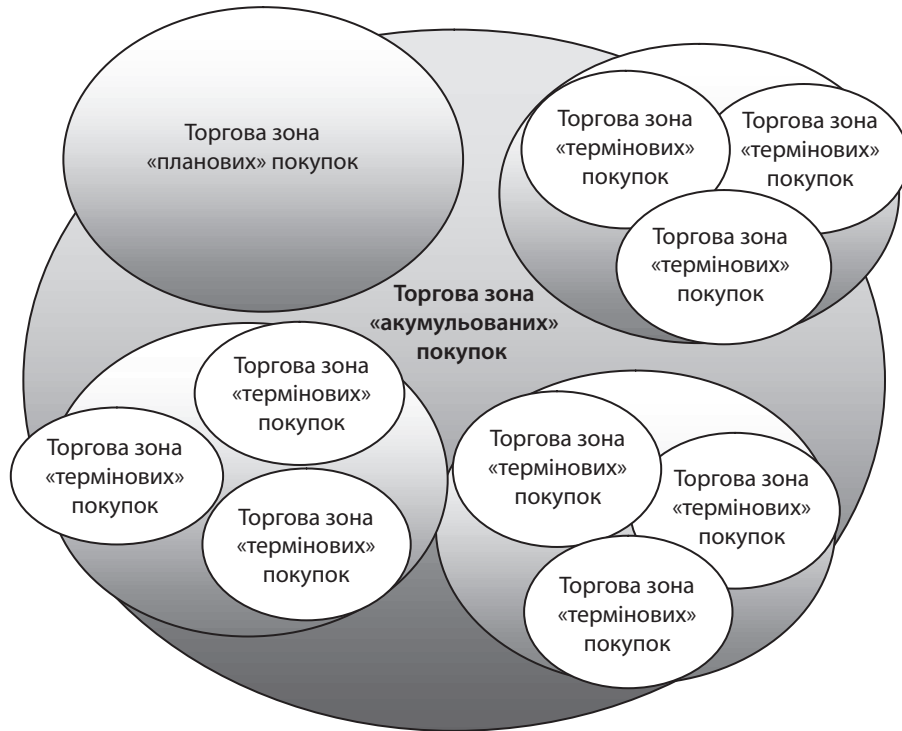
Торгова зона «планових» покупок

Торгова зона «термінових» покупок

Торгова зона «термінових» покупок

Торгова зона «термінових» покупок

Торгова зона «акумульованих» покупок

Торгова зона «термінових» покупок

Торгова зона «термінових» покупок

Торгова зона «термінових» покупок

Торгова зона «термінових» покупок

Торгова зона «термінових» покупок

Торгова зона «термінових» покупок